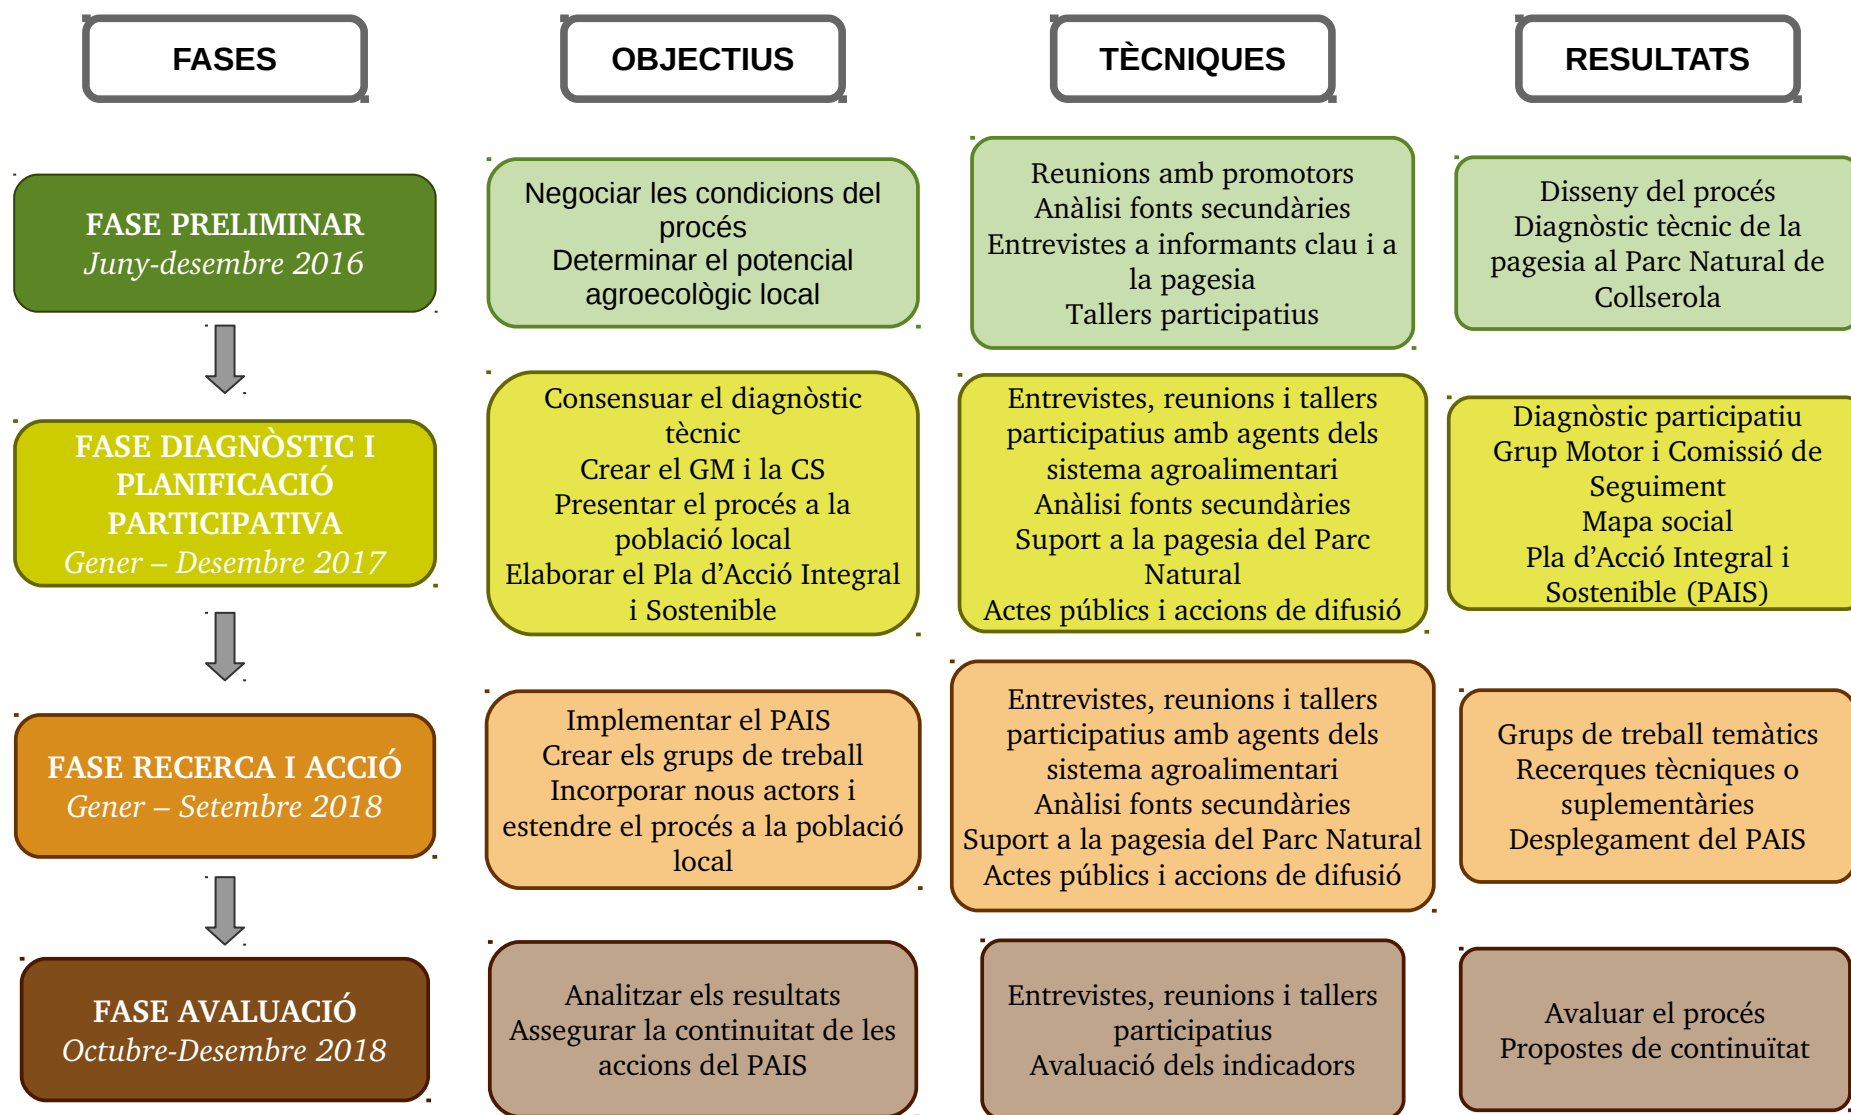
FASES

OBJECTIUS

TÈCNIQUES

RESULTATS

FASE PRELIMINAR
Juny-desembre 2016

Negociar les condicions del procés
Determinar el potencial agroecològic local

Reunions amb promotors
Anàlisi fonts secundàries
Entrevistes a informants clau i a la pagesia
Tallers participatius

Disseny del procés
Diagnòstic tècnic de la pagesia al Parc Natural de Collserola

FASE DIAGNÒSTIC I PLANIFICACIÓ PARTICIPATIVA
Gener – Desembre 2017

Consensuar el diagnòstic tècnic
Crear el GM i la CS
Presentar el procés a la població local
Elaborar el Pla d'Acció Integral i Sostenible

Entrevistes, reunions i tallers participatius amb agents dels sistema agroalimentari
Anàlisi fonts secundàries
Suport a la pagesia del Parc Natural
Actes públics i accions de difusió

Diagnòstic participatiu
Grup Motor i Comissió de Seguiment
Mapa social
Pla d'Acció Integral i Sostenible (PAIS)

FASE RECERCA I ACCIÓ
Gener – Setembre 2018

Implementar el PAIS
Crear els grups de treball
Incorporar nous actors i estendre el procés a la població local

Entrevistes, reunions i tallers participatius amb agents dels sistema agroalimentari
Anàlisi fonts secundàries
Suport a la pagesia del Parc Natural
Actes públics i accions de difusió

Grups de treball temàtics
Recerques tècniques o suplementàries
Desplegament del PAIS

FASE AVALUACIÓ
Octubre-Desembre 2018

Analitzar els resultats
Assegurar la continuitat de les accions del PAIS

Entrevistes, reunions i tallers participatius
Avaluació dels indicadors

Avaluar el procés
Propostes de continuïtat